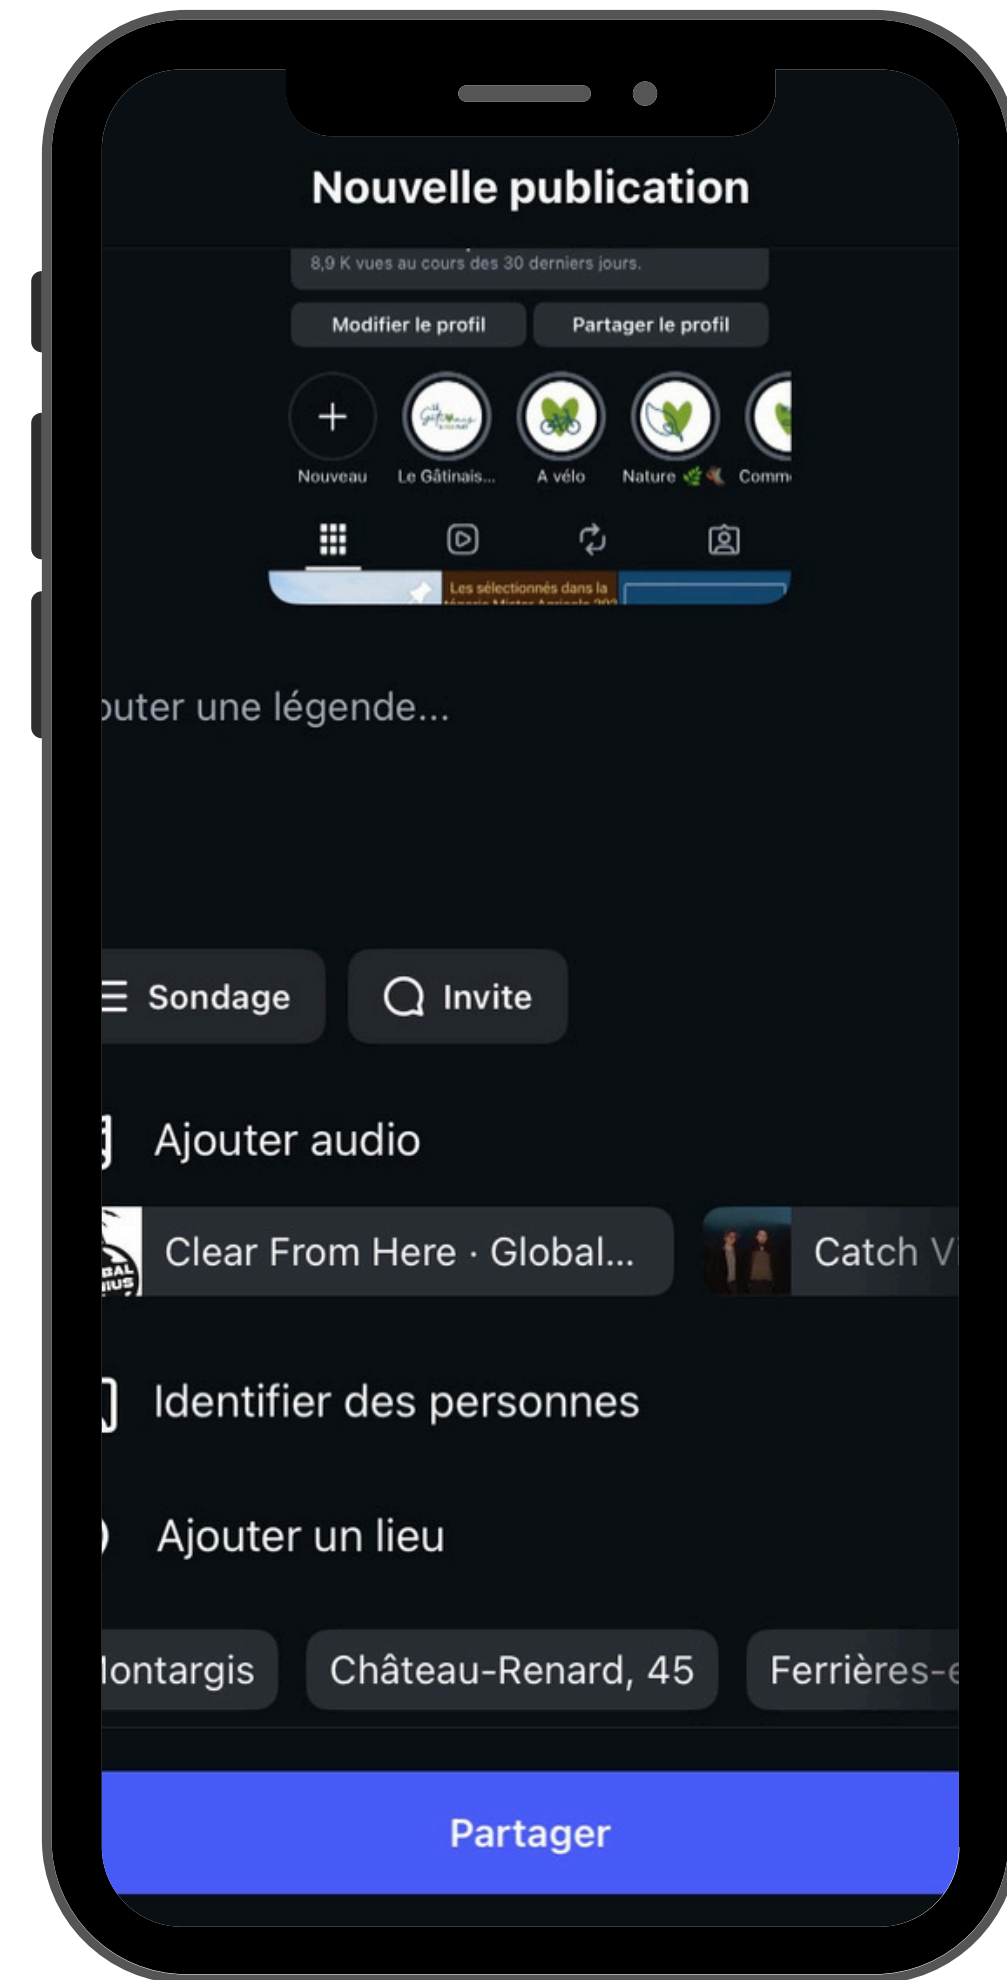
Nouvelle publication

8,9 K vues au cours des 30 derniers jours.

Modifier le profil
Partager le profil

Nouveau
Le Gâtinais...
A vélo
Nature
Comm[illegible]

Les sélectionnés dans la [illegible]

outer une légende...

Sondage
Invite

Ajouter audio

Clear From Here · Global...
Catch V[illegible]

Identifier des personnes

Ajouter un lieu

lontargis
Château-Renard, 45
Ferrières-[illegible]

Partager